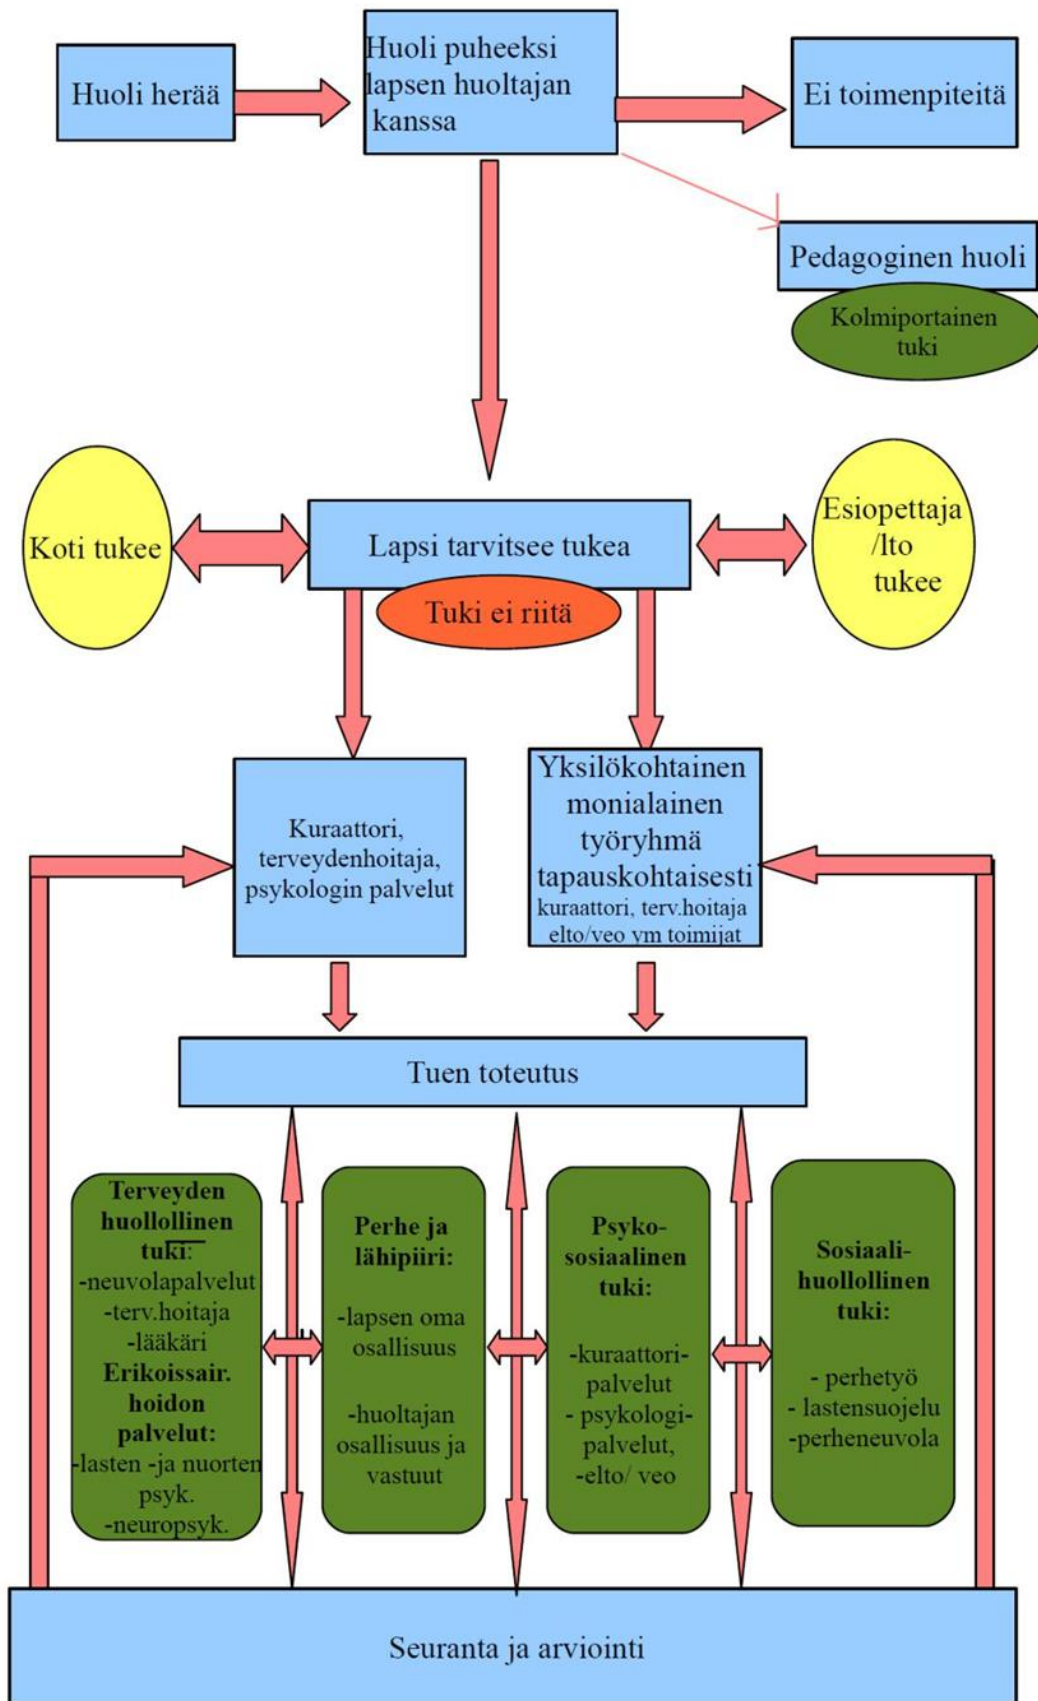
Huoli herää

Huoli puheeksi lapsen huoltajan kanssa

Ei toimenpiteitä

Pedagoginen huoli

Kolmiportainen tuki

Koti tukee

Lapsi tarvitsee tukea

Esiopettaja /lto tukee

Tuki ei riitä

Kuraattori, terveydenhoitaja, psykologin palvelut

Yksilökohtainen monialainen työryhmä tapauskohtaisesti
kuraattori, terv.hoitaja elto/veo ym toimijat

Tuen toteutus

**Terveyden huollollinen tuki:**
-neuvolapalvelut
-terv.hoitaja
-lääkäri
**Erikoissair. hoidon palvelut:**
-lasten -ja nuorten psyk.
-neuropsyk.

**Perhe ja lähipiiri:**
-lapsen oma osallisuus
-huoltajan osallisuus ja vastuut

**Psyko-sosiaalinen tuki:**
-kuraattori-palvelut
- psykologi-palvelut,
-elto/ veo

**Sosiaali-huollollinen tuki:**
- perhetyö
- lastensuojelu
-perheneuvola

Seuranta ja arviointi